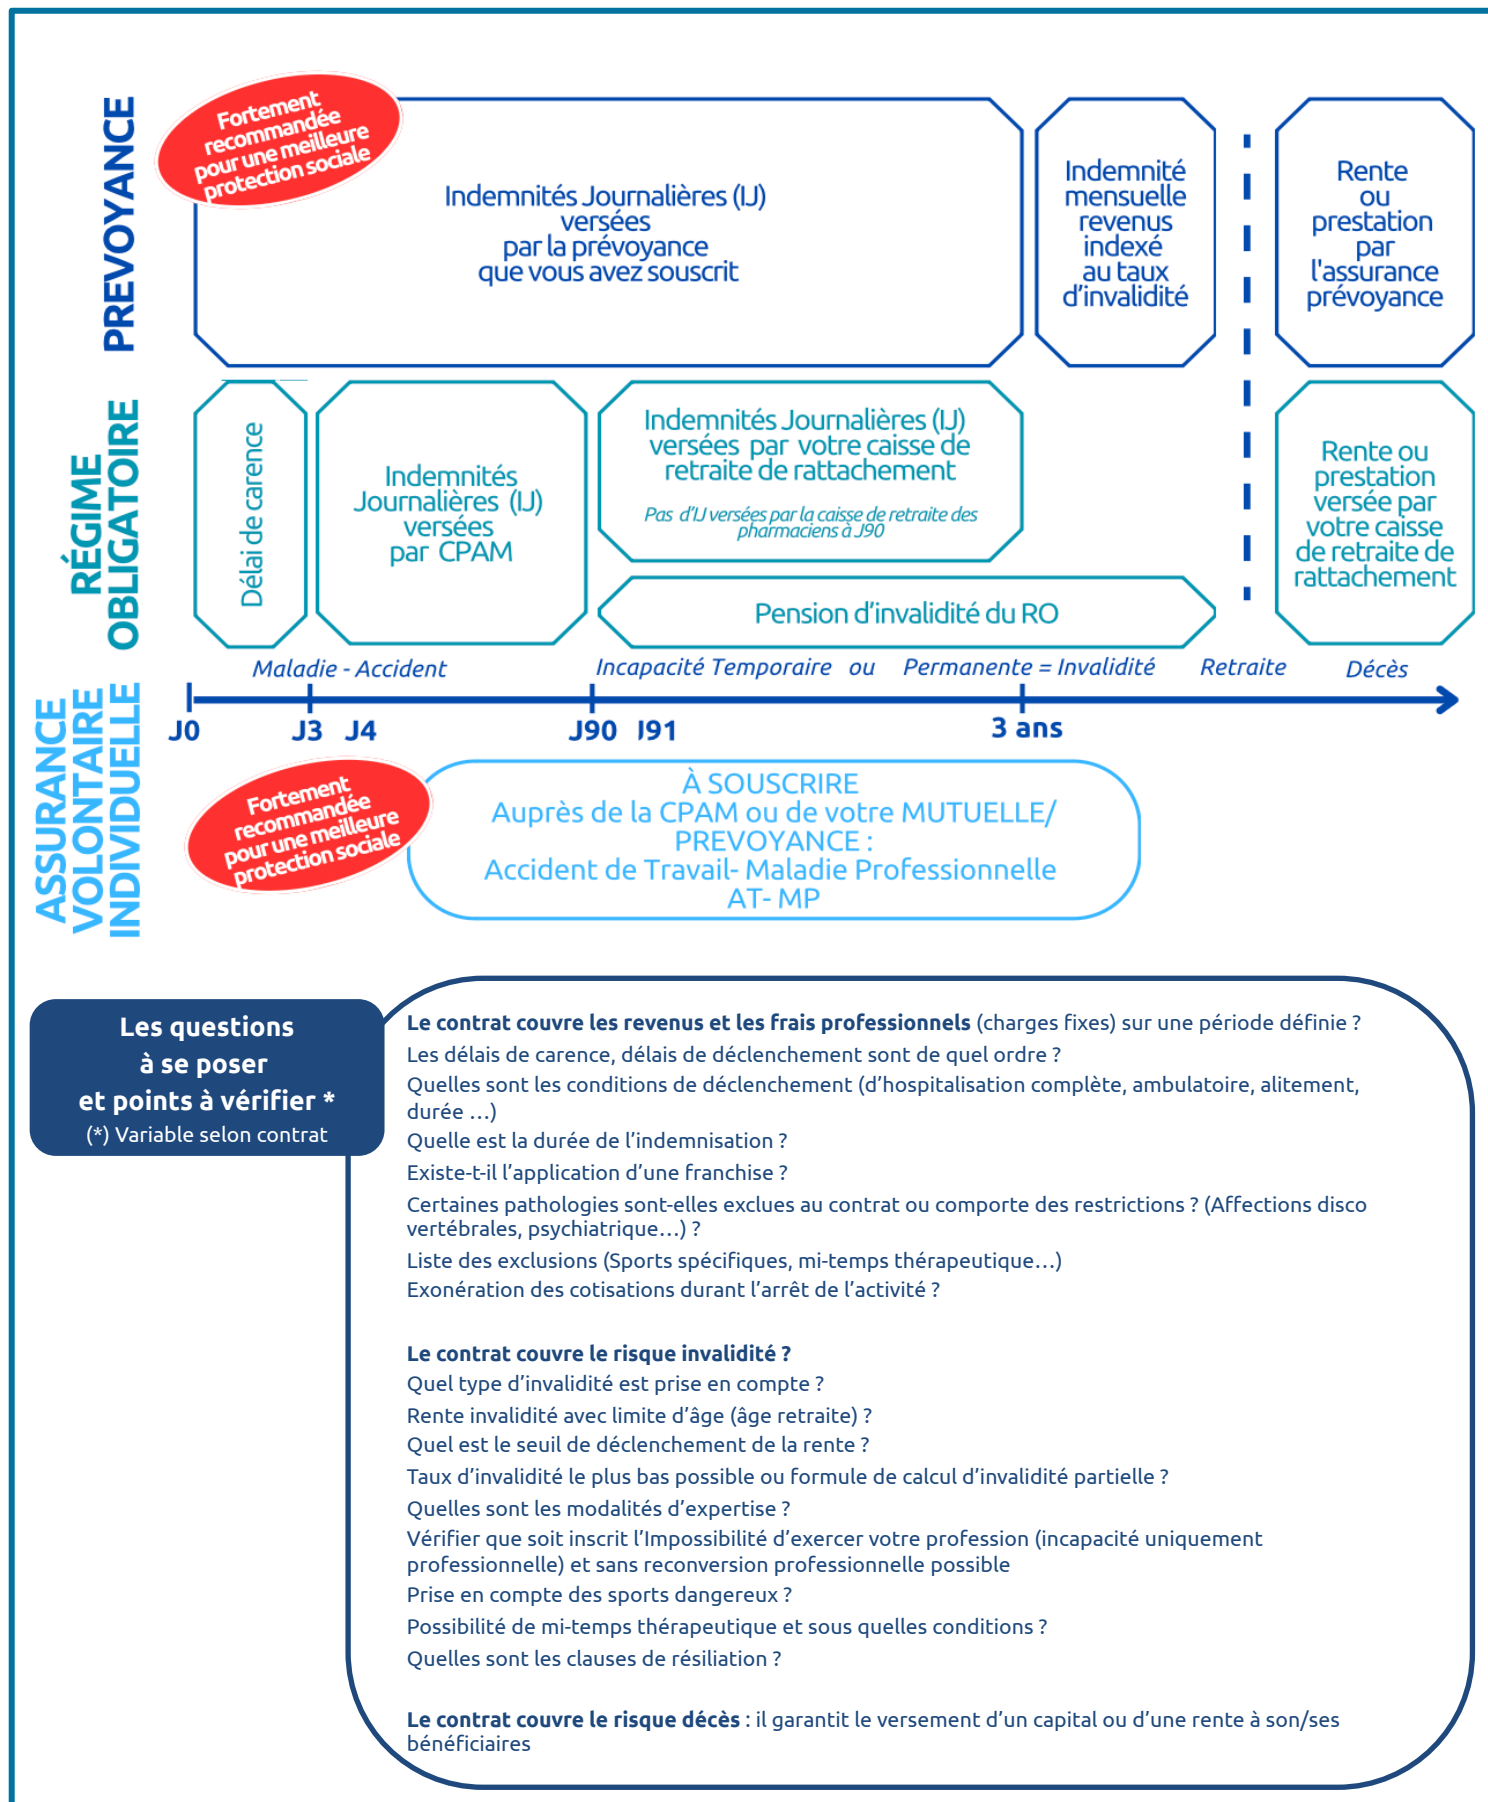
PREVOYANCE

Fortement recommandée pour une meilleure protection sociale

Indemnités Journalières (IJ) versées par la prévoyance que vous avez souscrit

Indemnité mensuelle revenus indexé au taux d'invalidité

Rente ou prestation par l'assurance prévoyance

RÉGIME OBLIGATOIRE

Délai de carence

Indemnités Journalières (IJ) versées par CPAM

Indemnités Journalières (IJ) versées par votre caisse de retraite de rattachement

Pas d'IJ versées par la caisse de retraite des pharmaciens à J90

Pension d'invalidité du RO

Rente ou prestation versée par votre caisse de retraite de rattachement

Maladie - Accident

Incapacité Temporaire ou Permanente = Invalidité

Retraite

Décès

J0 J3 J4 J90 J91 3 ans

ASSURANCE VOLONTAIRE INDIVIDUELLE

Fortement recommandée pour une meilleure protection sociale

À SOUSCRIRE
Auprès de la CPAM ou de votre MUTUELLE/ PREVOYANCE :
Accident de Travail- Maladie Professionnelle
AT- MP

Les questions à se poser et points à vérifier *
(*) Variable selon contrat

**Le contrat couvre les revenus et les frais professionnels** (charges fixes) sur une période définie ?
Les délais de carence, délais de déclenchement sont de quel ordre ?
Quelles sont les conditions de déclenchement (d'hospitalisation complète, ambulatoire, alitement, durée …)
Quelle est la durée de l'indemnisation ?
Existe-t-il l'application d'une franchise ?
Certaines pathologies sont-elles exclues au contrat ou comporte des restrictions ? (Affections disco vertébrales, psychiatrique…) ?
Liste des exclusions (Sports spécifiques, mi-temps thérapeutique…)
Exonération des cotisations durant l'arrêt de l'activité ?

**Le contrat couvre le risque invalidité ?**
Quel type d'invalidité est prise en compte ?
Rente invalidité avec limite d'âge (âge retraite) ?
Quel est le seuil de déclenchement de la rente ?
Taux d'invalidité le plus bas possible ou formule de calcul d'invalidité partielle ?
Quelles sont les modalités d'expertise ?
Vérifier que soit inscrit l'Impossibilité d'exercer votre profession (incapacité uniquement professionnelle) et sans reconversion professionnelle possible
Prise en compte des sports dangereux ?
Possibilité de mi-temps thérapeutique et sous quelles conditions ?
Quelles sont les clauses de résiliation ?

**Le contrat couvre le risque décès** : il garantit le versement d'un capital ou d'une rente à son/ses bénéficiaires